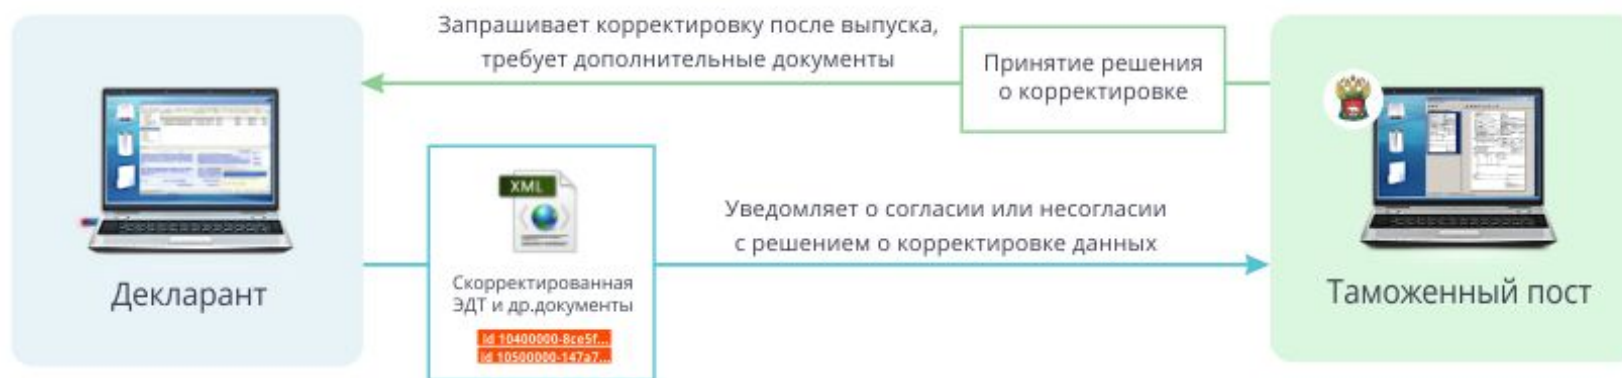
Запрашивает корректировку после выпуска, требует дополнительные документы

Принятие решения о корректировке

Декларант

XML

Скорректированная ЭДТ и др.документы

id 10400000-8ce5f...
id 10500000-147a7...

Уведомляет о согласии или несогласии с решением о корректировке данных

Таможенный пост